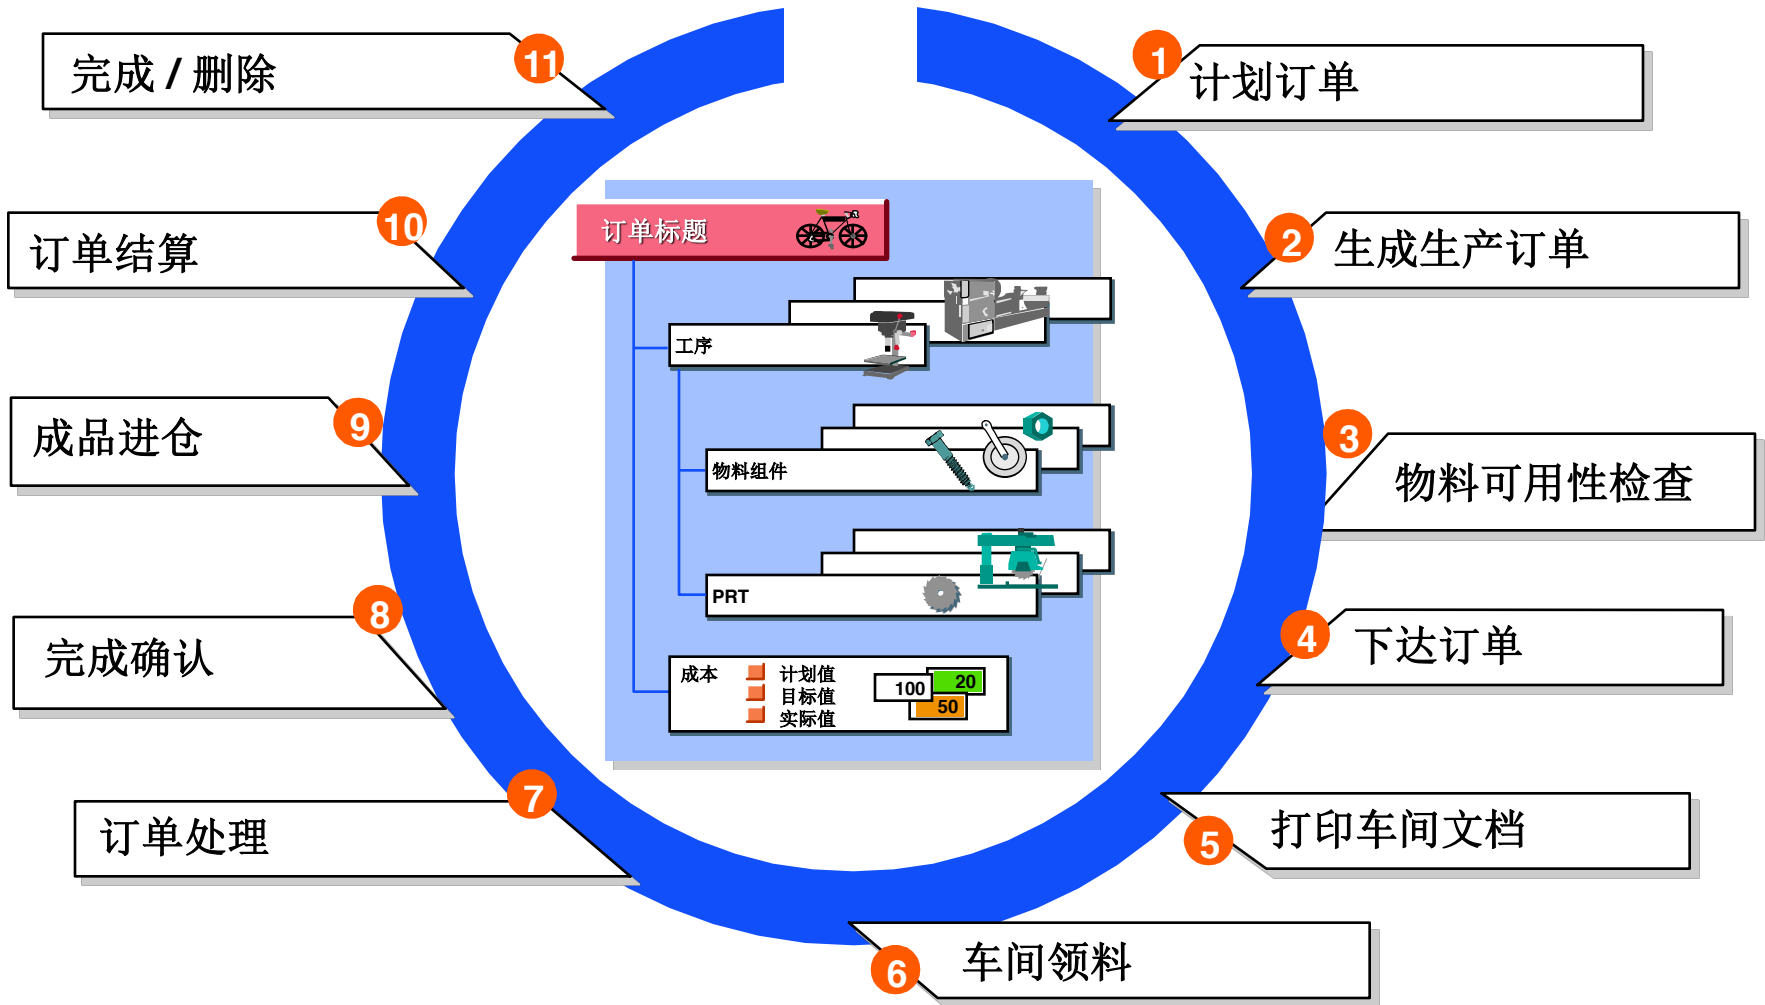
11 完成 / 删除

1 计划订单

10 订单结算

2 生成生产订单

9 成品进仓

3 物料可用性检查

8 完成确认

4 下达订单

7 订单处理

5 打印车间文档

6 车间领料

订单标题

工序

物料组件

PRT

成本 计划值 目标值 实际值

100 20 50